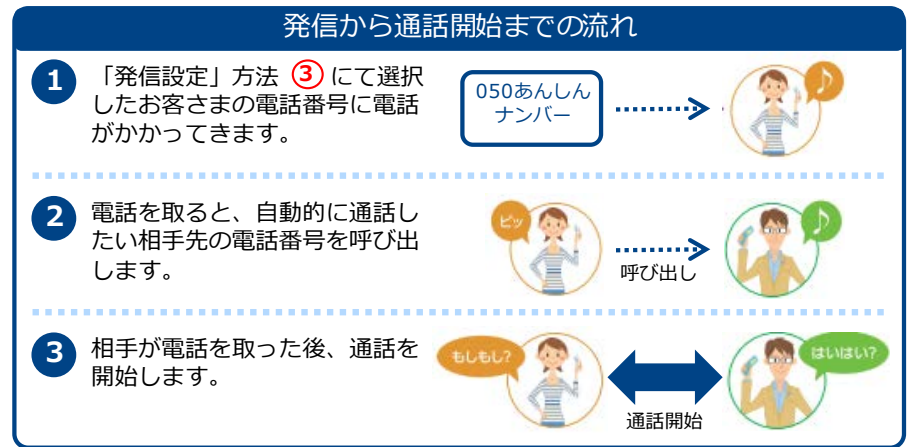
発信から通話開始までの流れ

1 「発信設定」方法 ③ にて選択したお客さまの電話番号に電話がかかってきます。

050あんしんナンバー

2 電話を取ると、自動的に通話したい相手先の電話番号を呼び出します。

ピッ

呼び出し

3 相手が電話を取った後、通話を開始します。

もしもし?

はいはい?

通話開始